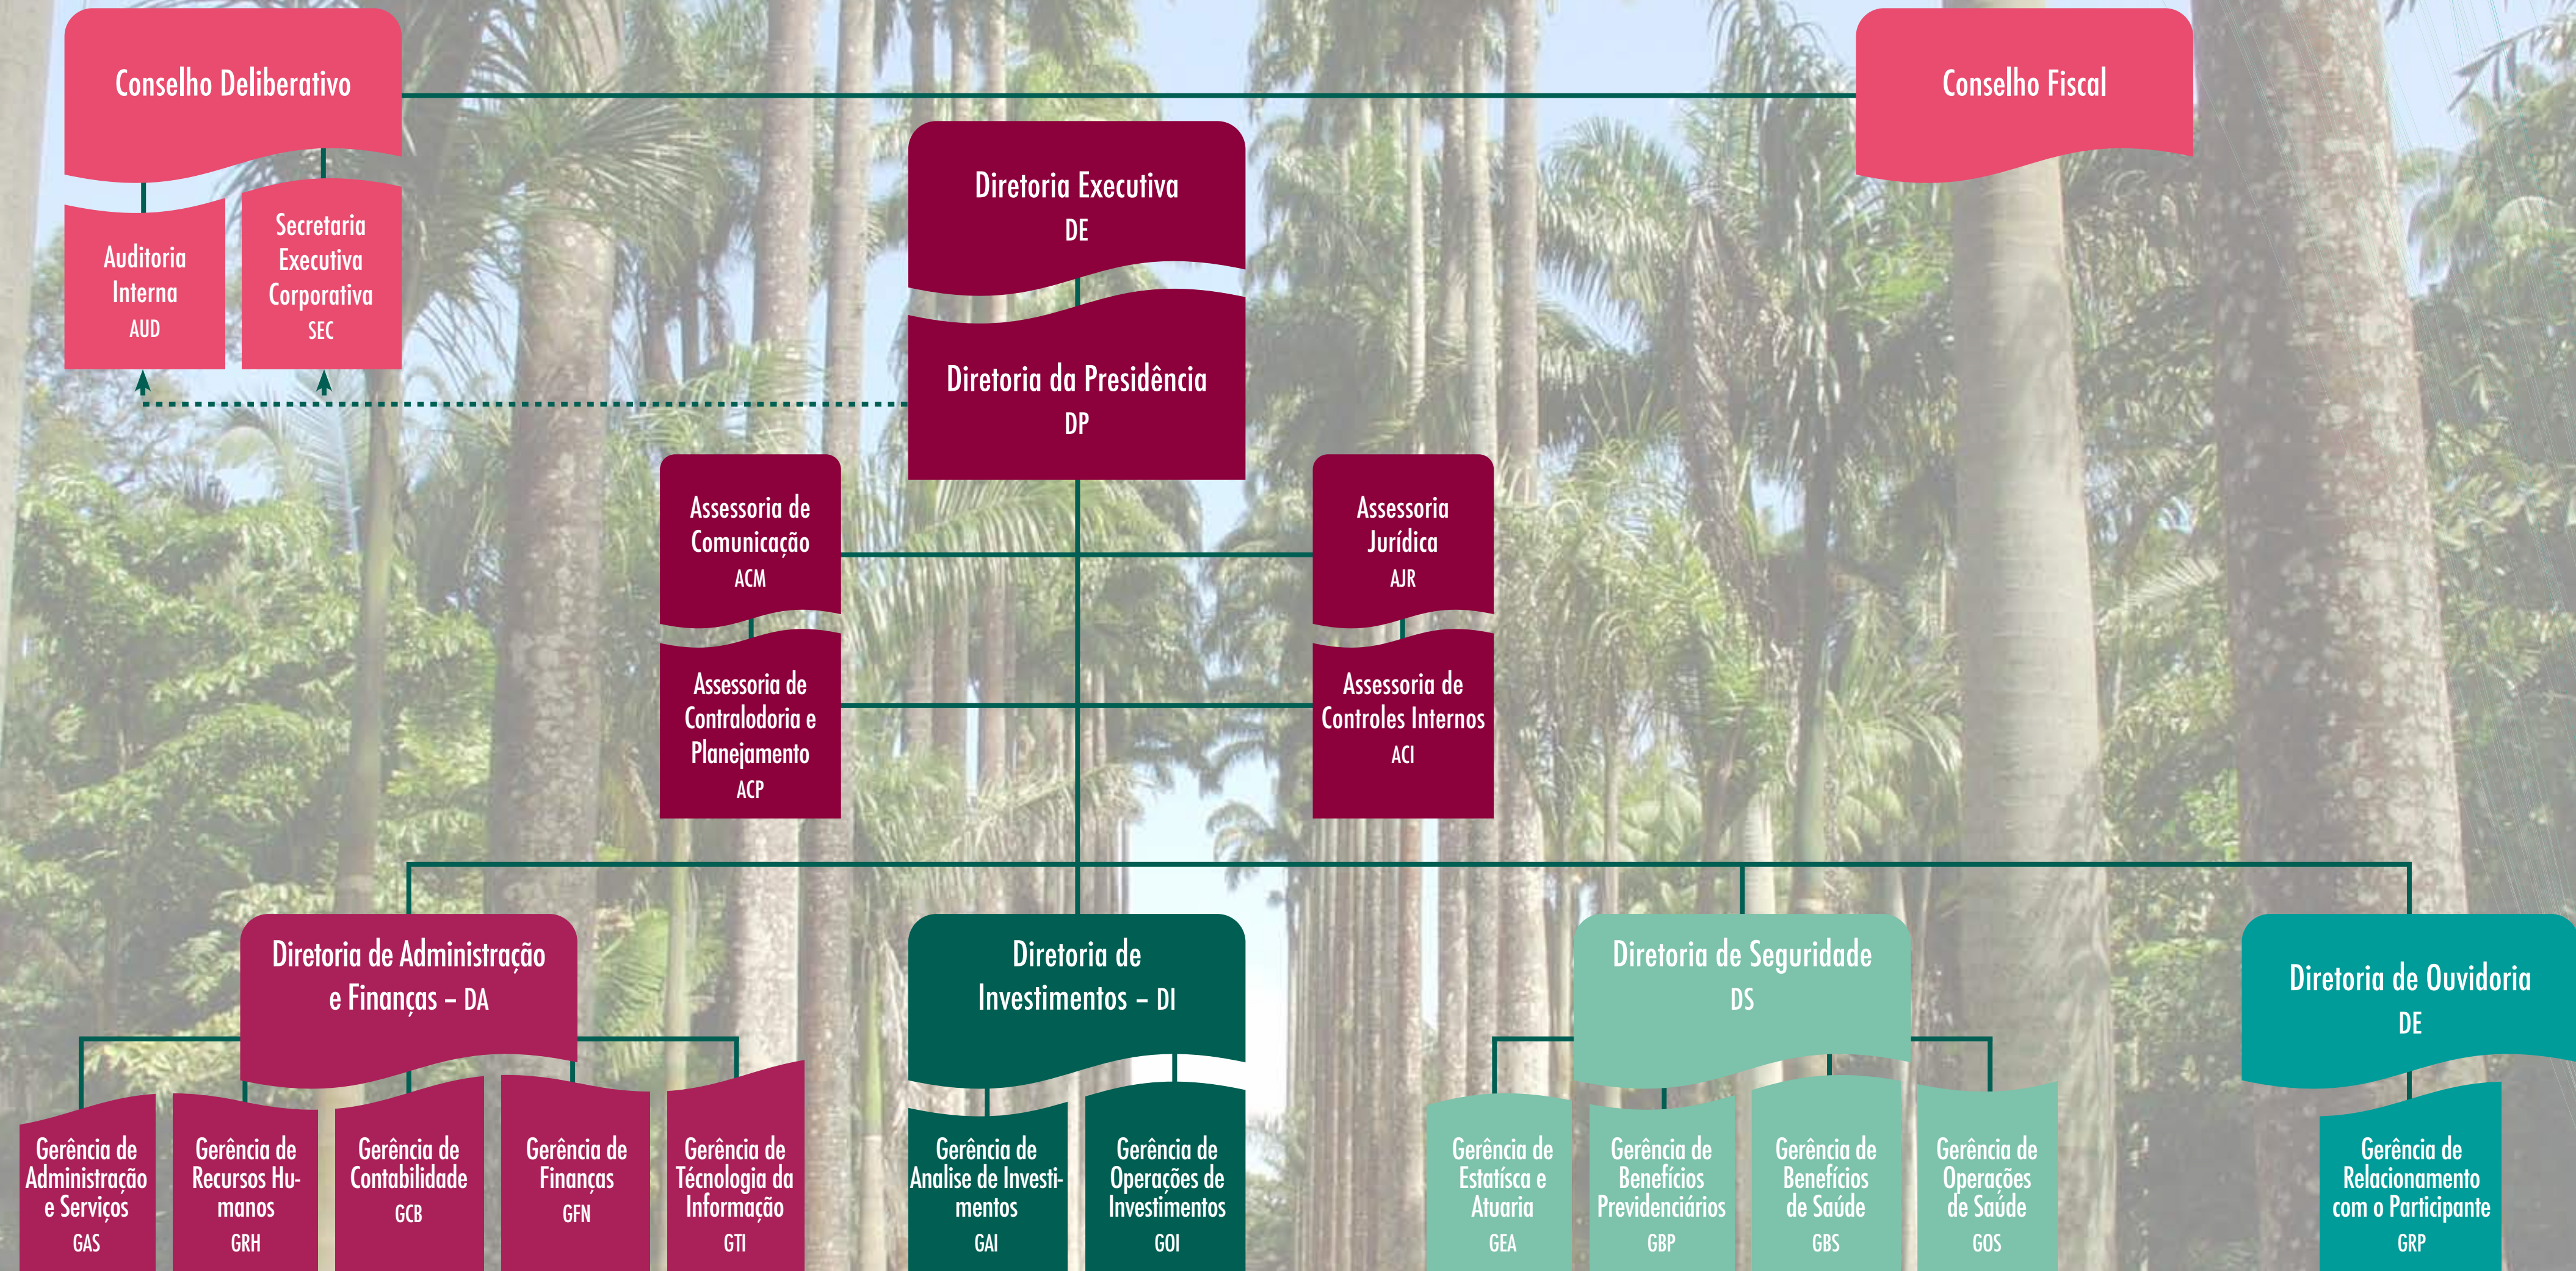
Conselho Deliberativo

Conselho Fiscal

Auditoria Interna
AUD

Secretaria Executiva Corporativa
SEC

Diretoria Executiva
DE

Diretoria da Presidência
DP

Assessoria de Comunicação
ACM

Assessoria Jurídica
AJR

Assessoria de Contralodoria e Planejamento
ACP

Assessoria de Controles Internos
ACI

Diretoria de Administração e Finanças – DA

Diretoria de Investimentos – DI

Diretoria de Seguridade
DS

Diretoria de Ouvidoria
DE

Gerência de Administração e Serviços
GAS

Gerência de Recursos Humanos
GRH

Gerência de Contabilidade
GCB

Gerência de Finanças
GFN

Gerência de Técnologia da Informação
GTI

Gerência de Analise de Investimentos
GAI

Gerência de Operações de Investimentos
GOI

Gerência de Estatísca e Atuaria
GEA

Gerência de Benefícios Previdenciários
GBP

Gerência de Benefícios de Saúde
GBS

Gerência de Operações de Saúde
GOS

Gerência de Relacionamento com o Participante
GRP